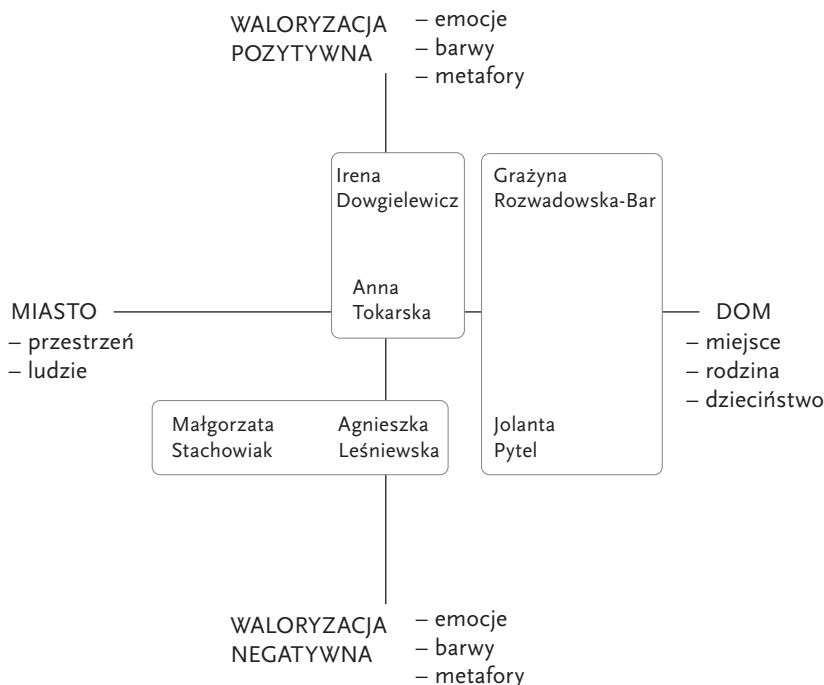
WALORYZACJA POZYTYWNA
– emocje
– barwy
– metafory

Irena Dowgielewicz

Anna Tokarska

Grażyna Rozwadowska-Bar

Jolanta Pytel

MIASTO
– przestrzeń
– ludzie

DOM
– miejsce
– rodzina
– dzieciństwo

Małgorzata Stachowiak

Agnieszka Leśniewska

WALORYZACJA NEGATYWNA
– emocje
– barwy
– metafory